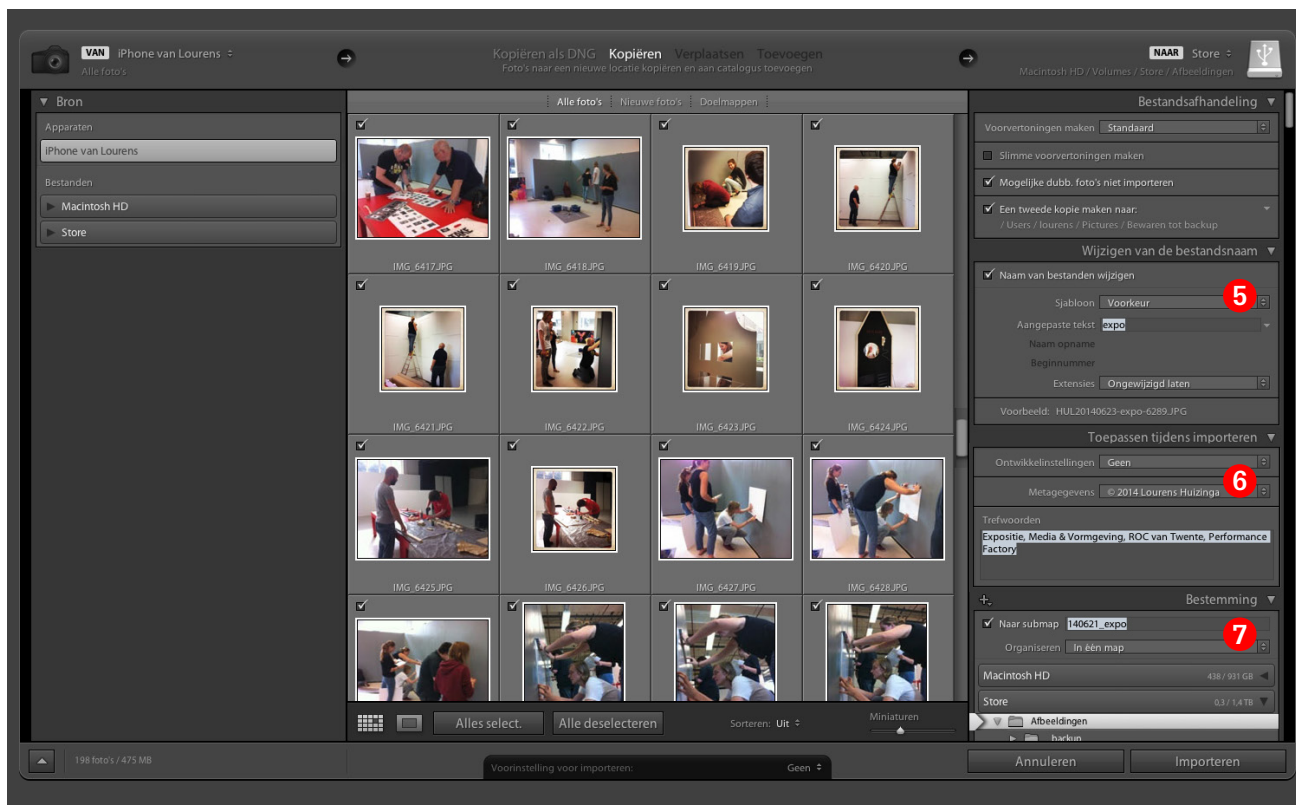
VAN iPhone van Lourens ÷
Alle foto's

Kopiëren als DNG Kopiëren Verplaatsen Toevoegen
Foto's naar een nieuwe locatie kopiëren en aan catalogus toevoegen

NAAR Store ÷
Macintosh HD / Volumes / Store / Afbeeldingen

▼ Bron
Apparaten
iPhone van Lourens
Bestanden
▶ Macintosh HD
▶ Store

Alle foto's | Nieuwe foto's | Doelmappen

IMG_6417.JPG
IMG_6418.JPG
IMG_6419.JPG
IMG_6420.JPG
IMG_6421.JPG
IMG_6422.JPG
IMG_6423.JPG
IMG_6424.JPG
IMG_6425.JPG
IMG_6426.JPG
IMG_6427.JPG
IMG_6428.JPG

Alles select. Alle deselecteren Sorteren: Uit ÷ Miniaturen

Bestandsafhandeling ▼
Voorvertoningen maken Standaard
Slimme voorvertoningen maken
Mogelijke dubb. foto's niet importeren
Een tweede kopie maken naar:
/ Users / lourens / Pictures / Bewaren tot backup

Wijzigen van de bestandsnaam ▼
Naam van bestanden wijzigen
Sjabloon Voorkeur
5
Aangepaste tekst expo
Naam opname
Beginnummer
Extensies Ongewijzigd laten
Voorbeeld: HUL20140623-expo-6289.JPG

Toepassen tijdens importeren ▼
Ontwikkelinstellingen Geen
6
Metagegevens © 2014 Lourens Huizinga
Trefwoorden
Expositie, Media & Vormgeving, ROC van Twente, Performance Factory

+. Bestemming ▼
Naar submap 140621_expo
7
Organiseren In één map
Macintosh HD 438 / 931 GB
Store 0,3 / 1,4 TB
Afbeeldingen
backup

198 foto's / 475 MB
Voorinstelling voor importeren: Geen ÷
Annuleren Importeren